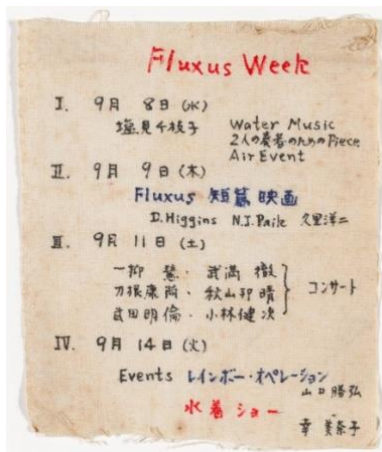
Fluxus Week

I. 9月 8日 (水)
塩見千枝子 Water Music
2人の奏者のためのPiece
Air Event

II. 9月 9日 (木)
Fluxus 短篇映画
D. Higgins N.J. Paik 久里洋二

III. 9月 11日 (土)
一柳 慧・武満 徹
刀根康尚・秋山邦晴
武田明倫・小林健次
コンサート

IV. 9月 14日 (火)
Events レインボー・オペレーション
山口勝弘
水着ショー
幸 美奈子